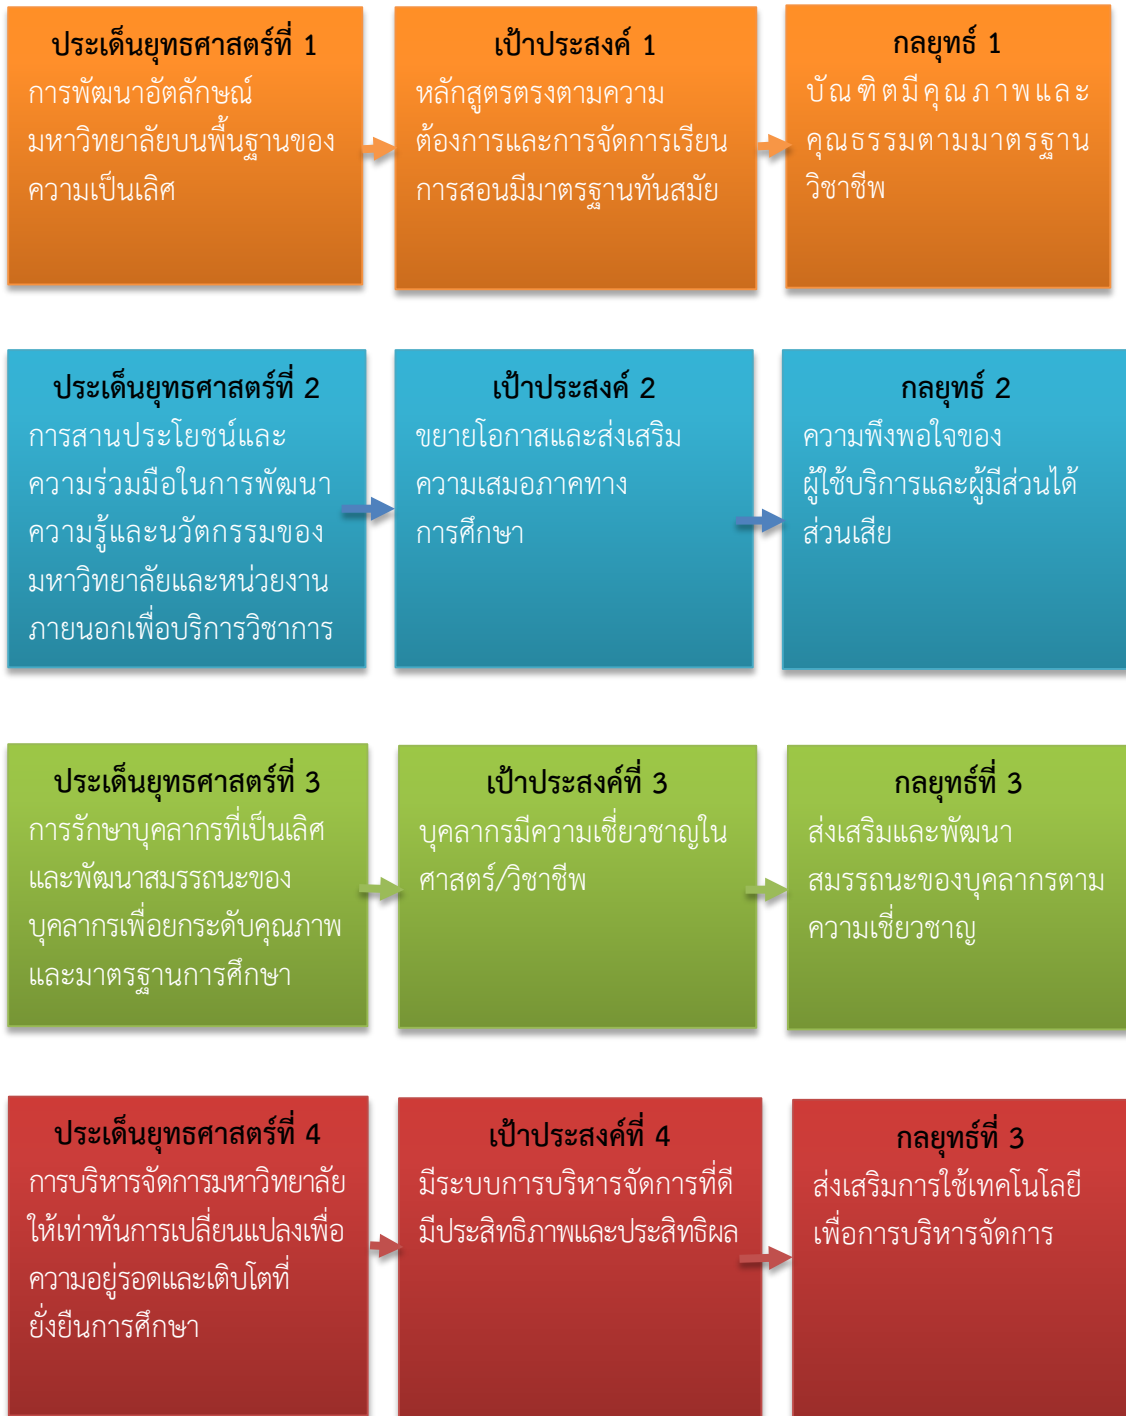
ประเด็นยุทธศาสตร์ที่ 1
การพัฒนาอัตลักษณ์มหาวิทยาลัยบนพื้นฐานของความเป็นเลิศ

เป้าประสงค์ 1
หลักสูตรตรงตามความต้องการและการจัดการเรียนการสอนมีมาตรฐานทันสมัย

กลยุทธ์ 1
บัณฑิตมีคุณภาพและคุณธรรมตามมาตรฐานวิชาชีพ

ประเด็นยุทธศาสตร์ที่ 2
การสานประโยชน์และความร่วมมือในการพัฒนาความรู้และนวัตกรรมของมหาวิทยาลัยและหน่วยงานภายนอกเพื่อบริการวิชาการ

เป้าประสงค์ 2
ขยายโอกาสและส่งเสริมความเสมอภาคทางการศึกษา

กลยุทธ์ 2
ความพึงพอใจของผู้ใช้บริการและผู้มีส่วนได้ส่วนเสีย

ประเด็นยุทธศาสตร์ที่ 3
การรักษาบุคลากรที่เป็นเลิศและพัฒนาสมรรถนะของบุคลากรเพื่อยกระดับคุณภาพและมาตรฐานการศึกษา

เป้าประสงค์ที่ 3
บุคลากรมีความเชี่ยวชาญในศาสตร์/วิชาชีพ

กลยุทธ์ที่ 3
ส่งเสริมและพัฒนาสมรรถนะของบุคลากรตามความเชี่ยวชาญ

ประเด็นยุทธศาสตร์ที่ 4
การบริหารจัดการมหาวิทยาลัยให้เท่าทันการเปลี่ยนแปลงเพื่อความอยู่รอดและเติบโตที่ยั่งยืนการศึกษา

เป้าประสงค์ที่ 4
มีระบบการบริหารจัดการที่ดีมีประสิทธิภาพและประสิทธิผล

กลยุทธ์ที่ 3
ส่งเสริมการใช้เทคโนโลยีเพื่อการบริหารจัดการ